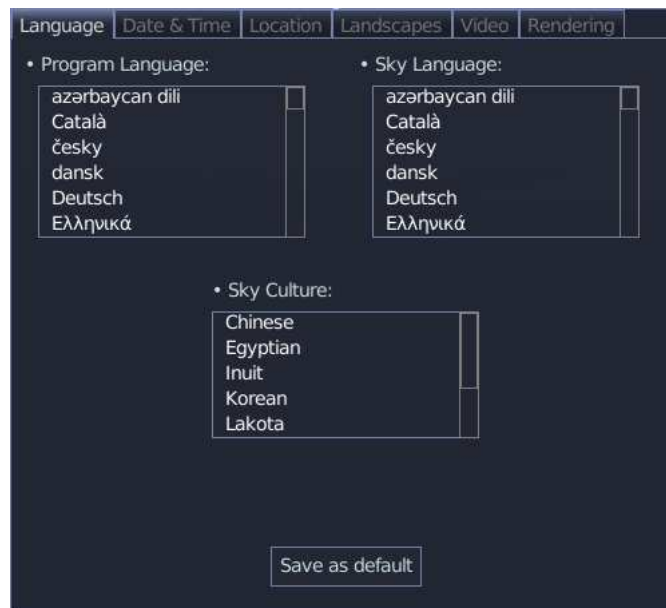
Language | Date & Time | Location | Landscapes | Video | Rendering

• Program Language:

azərbaycan dili
Català
česky
dansk
Deutsch
Ελληνικά

• Sky Language:

azərbaycan dili
Català
česky
dansk
Deutsch
Ελληνικά

• Sky Culture:

Chinese
Egyptian
Inuit
Korean
Lakota

Save as default